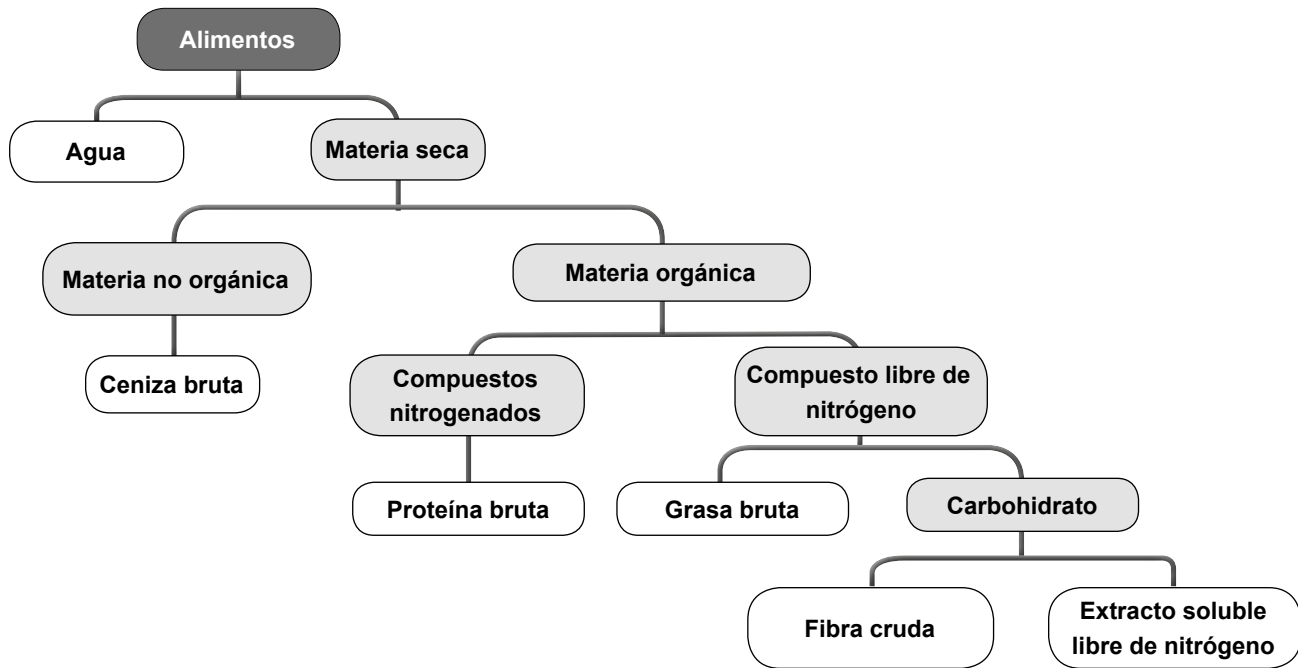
Alimentos

Agua

Materia seca

Materia no orgánica

Materia orgánica

Ceniza bruta

Compuestos nitrogenados

Compuesto libre de nitrógeno

Proteína bruta

Grasa bruta

Carbohidrato

Fibra cruda

Extracto soluble libre de nitrógeno